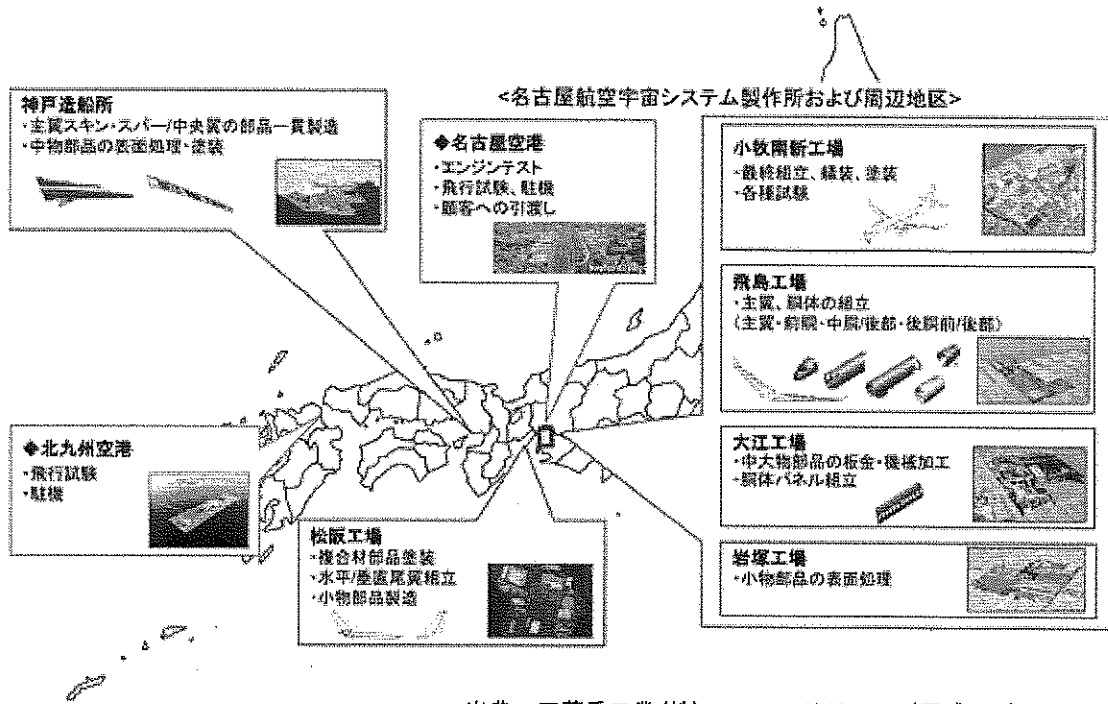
神戸造船所
・主翼スキン・スパー/中央翼の部品一貫製造
・中物部品の表面処理・塗装

<名古屋航空宇宙システム製作所および周辺地区>

◆名古屋空港
・エンジンテスト
・飛行試験、駐機
・顧客への引渡し

小牧南新工場
・最終組立、艤装、塗装
・各種試験

飛島工場
・主翼、胴体の組立
（主翼・前胴・中胴/後部・後胴前/後部）

大江工場
・中大物部品の板金・機械加工
・胴体パネル組立

岩塚工場
・小物部品の表面処理

◆北九州空港
・飛行試験
・駐機

松阪工場
・複合材部品塗装
・水平/垂直尾翼組立
・小物部品製造

出典：三菱重工業(株) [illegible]